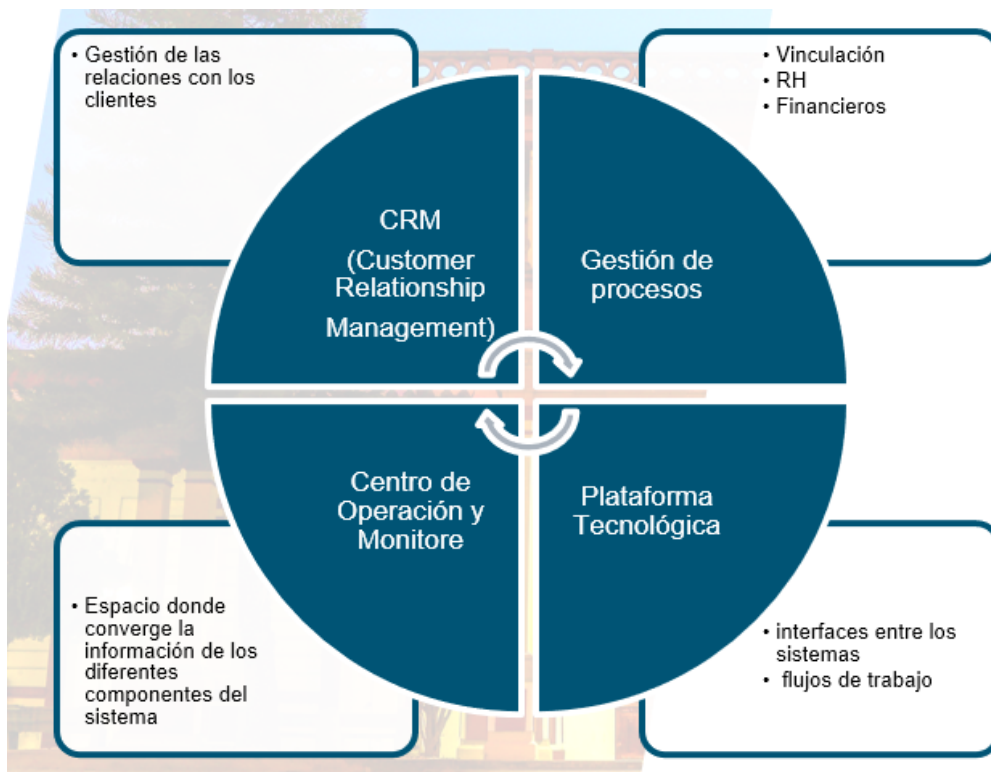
• Gestión de las relaciones con los clientes

• Vinculación
• RH
• Financieros

CRM
(Customer Relationship
Management)

Gestión de procesos

Centro de Operación y Monitore

Plataforma Tecnológica

• Espacio donde converge la información de los diferentes componentes del sistema

• interfaces entre los sistemas
• flujos de trabajo